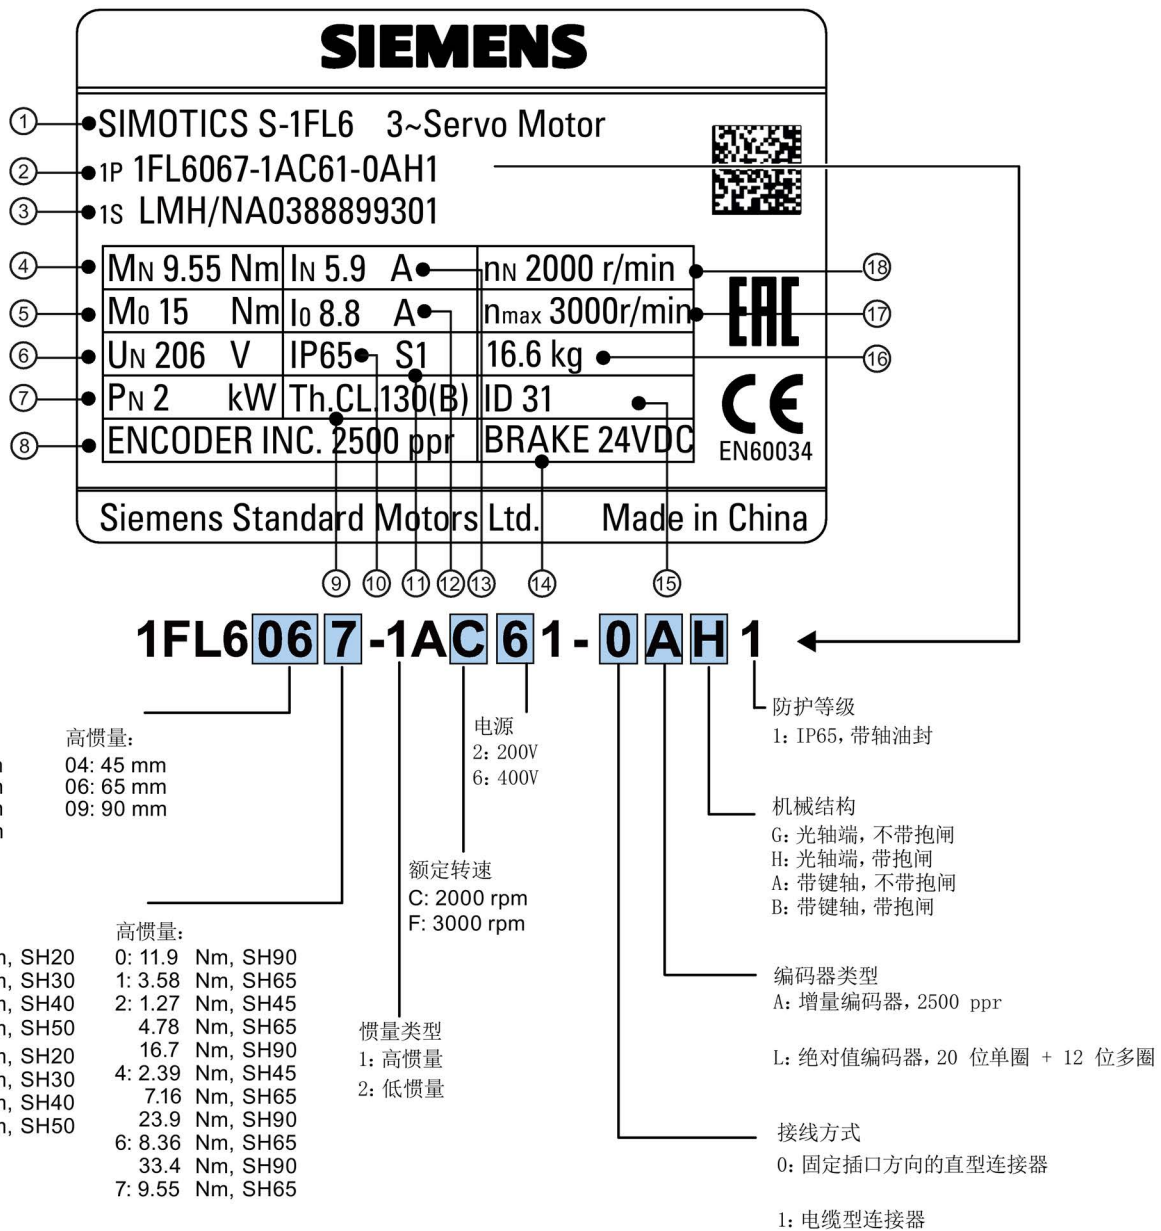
SIEMENS

① SIMOTICS S-1FL6 3~Servo Motor
② 1P 1FL6067-1AC61-0AH1
③ 1S LMH/NA0388899301

| ④ $M_N$ 9.55 Nm | $I_N$ 5.9 A | $n_N$ 2000 r/min ⑱ |
|---|---|---|
| ⑤ $M_0$ 15 Nm | $I_0$ 8.8 A | $n_{max}$ 3000r/min ⑰ |
| ⑥ $U_N$ 206 V | IP65 S1 | 16.6 kg ⑯ |
| ⑦ $P_N$ 2 kW | Th.CL.130(B) | ID 31 |
| ⑧ ENCODER INC. 2500 ppr | | BRAKE 24VDC |

EAC
CE
EN60034

Siemens Standard Motors Ltd. Made in China

⑨ ⑩ ⑪ ⑫ ⑬ ⑭ ⑮

1FL6067-1AC61-0AH1

高惯量:
04: 45 mm
06: 65 mm
09: 90 mm

高惯量:
0: 11.9 Nm, SH90
1: 3.58 Nm, SH65
2: 1.27 Nm, SH45
4.78 Nm, SH65
16.7 Nm, SH90
4: 2.39 Nm, SH45
7.16 Nm, SH65
23.9 Nm, SH90
6: 8.36 Nm, SH65
33.4 Nm, SH90
7: 9.55 Nm, SH65

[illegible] n, SH20
n, SH30
n, SH40
n, SH50
n, SH20
n, SH30
n, SH40
n, SH50

惯量类型
1: 高惯量
2: 低惯量

额定转速
C: 2000 rpm
F: 3000 rpm

电源
2: 200V
6: 400V

防护等级
1: IP65, 带轴油封

机械结构
G: 光轴端, 不带抱闸
H: 光轴端, 带抱闸
A: 带键轴, 不带抱闸
B: 带键轴, 带抱闸

编码器类型
A: 增量编码器, 2500 ppr

L: 绝对值编码器, 20 位单圈 + 12 位多圈

接线方式
0: 固定插口方向的直型连接器

1: 电缆型连接器